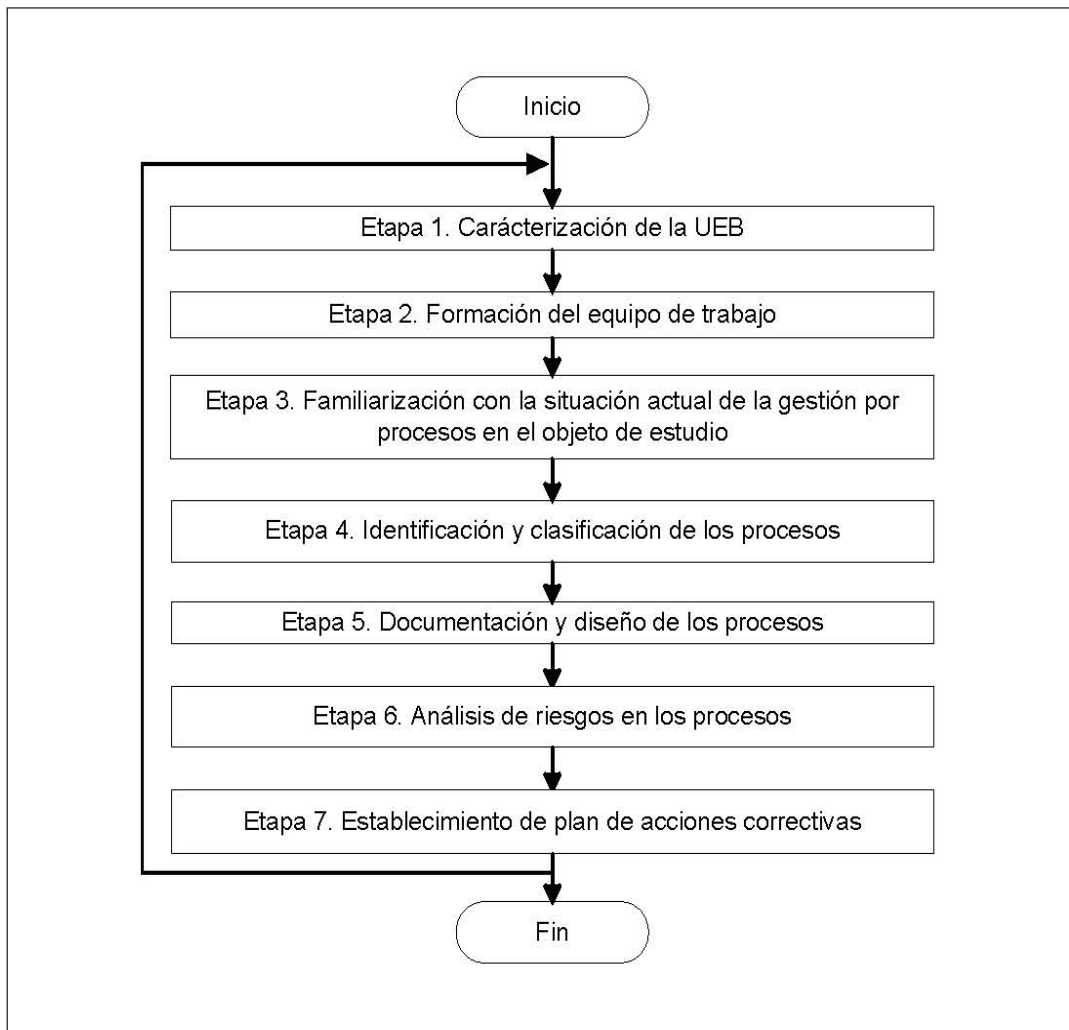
Inicio

Etapa 1. Carácterización de la UEB

Etapa 2. Formación del equipo de trabajo

Etapa 3. Familiarización con la situación actual de la gestión por procesos en el objeto de estudio

Etapa 4. Identificación y clasificación de los procesos

Etapa 5. Documentación y diseño de los procesos

Etapa 6. Análisis de riesgos en los procesos

Etapa 7. Establecimiento de plan de acciones correctivas

Fin